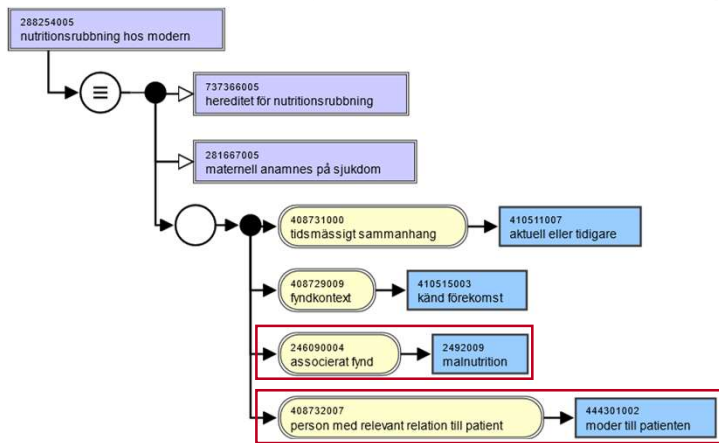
288254005
nutritionsrubbning hos modern

≡

737366005
hereditet för nutritionsrubbning

281667005
maternell anamnes på sjukdom

408731000
tidsmässigt sammanhang

410511007
aktuell eller tidigare

408729009
fyndkontext

410515003
känd förekomst

246090004
associerat fynd

2492009
malnutrition

408732007
person med relevant relation till patient

444301002
moder till patienten